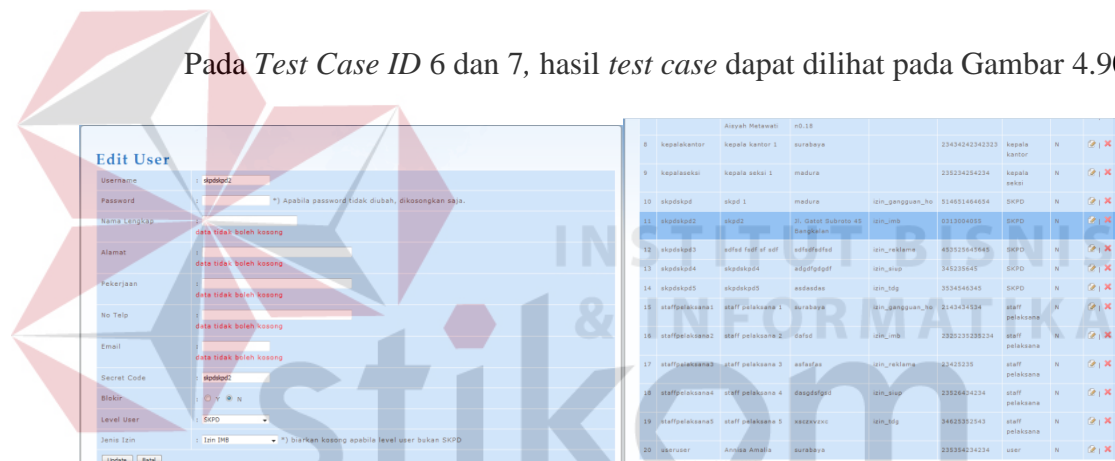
Pada *Test Case ID* 6 dan 7, hasil *test case* dapat dilihat pada Gambar 4.9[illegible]

Edit User

| | |
|---|---|
| Username | : skpdskpd2 |
| Password | : *) Apabila password tidak diubah, dikosongkan saja. |
| Nama Lengkap | : data tidak boleh kosong |
| Alamat | : data tidak boleh kosong |
| Pekerjaan | : data tidak boleh kosong |
| No Telp | : data tidak boleh kosong |
| Email | : data tidak boleh kosong |
| Secret Code | : skpdskpd2 |
| Blokir | : Y N |
| Level User | : SKPD |
| Jenis Izin | : Izin IMB *) biarkan kosong apabila level user bukan SKPD |

Update Batal

| | | | | | | | | |
|---|---|---|---|---|---|---|---|---|
| | | Aisyah Metawati | n0.18 | | | | | |
| 8 | kepalakantor | kepala kantor 1 | surabaya | | 23434242342323 | kepala kantor | N | |
| 9 | kepalaseksi | kepala seksi 1 | madura | | 235234254234 | kepala seksi | N | |
| 10 | skpdskpd | skpd 1 | madura | izin_gangguan_ho | 514651464654 | SKPD | N | |
| 11 | skpdskpd2 | skpd2 | Jl. Gatot Subroto 45 Bangkalan | izin_imb | 0313084055 | SKPD | N | |
| 12 | skpdskpd3 | adfsd fadf af adf | adfadfadfsd | izin_reklame | 453525645645 | SKPD | N | |
| 13 | skpdskpd4 | skpdskpd4 | adgdfgdgdf | izin_siup | 345235645 | SKPD | N | |
| 14 | skpdskpd5 | skpdskpd5 | asdasdas | izin_tdg | 3534546345 | SKPD | N | |
| 15 | staffpelaksana1 | staff pelaksana 1 | surabaya | izin_gangguan_ho | 2143434534 | staff pelaksana | N | |
| 16 | staffpelaksana2 | staff pelaksana 2 | safsd | izin_imb | 2325235235234 | staff pelaksana | N | |
| 17 | staffpelaksana3 | staff pelaksana 3 | asfasfas | izin_reklame | 23425235 | staff pelaksana | N | |
| 18 | staffpelaksana4 | staff pelaksana 4 | dasgdsfgsd | izin_siup | 23528434234 | staff pelaksana | N | |
| 19 | staffpelaksana5 | staff pelaksana 5 | sazasvzxc | izin_tdg | 34625352543 | staff pelaksana | N | |
| 20 | useruser | Annisa Amalia | surabaya | | 235354234234 | user | N | |

INSTITUT BISNIS & INFORMATIKA stikom